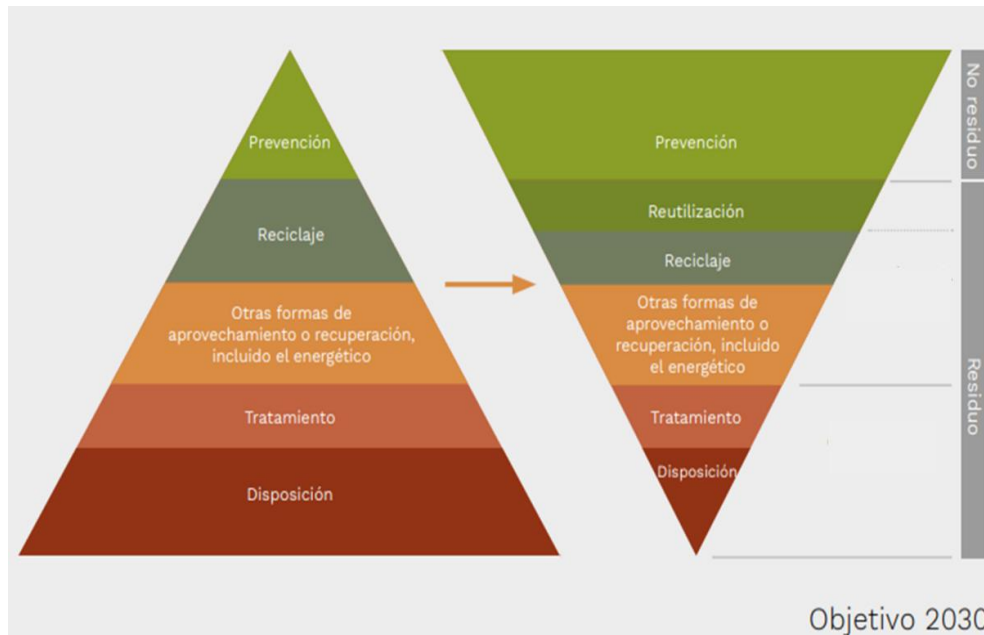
Prevención

Reciclaje

Otras formas de aprovechamiento o recuperación, incluido el energético

Tratamiento

Disposición

Prevención

Reutilización

Reciclaje

Otras formas de aprovechamiento o recuperación, incluido el energético

Tratamiento

Disposición

No residuo

Residuo

Objetivo 2030